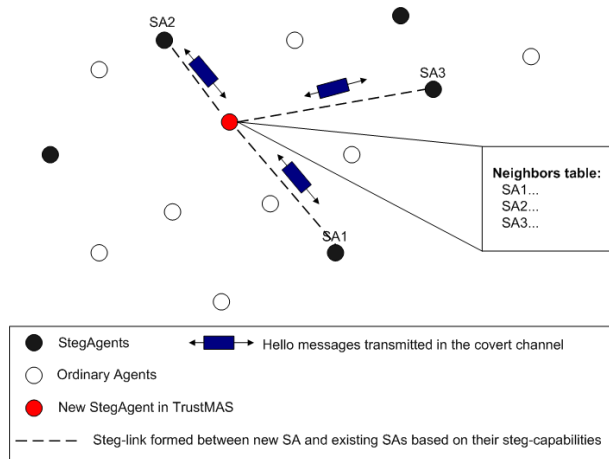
SA2

SA3

SA1

Neighbors table:
SA1...
SA2...
SA3...

StegAgents

Hello messages transmitted in the covert channel

Ordinary Agents

New StegAgent in TrustMAS

Steg-link formed between new SA and existing SAs based on their steg-capabilities